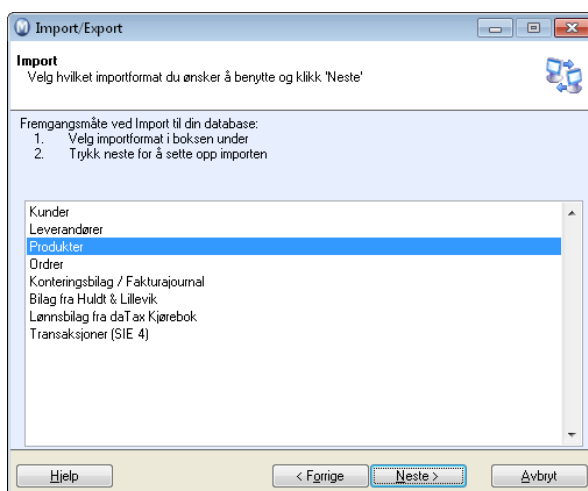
Import/Export

Import
Velg hvilket importformat du ønsker å benytte og klikk 'Neste'

Fremgangsmåte ved Import til din database:
1. Velg importformat i boksen under
2. Trykk neste for å sette opp importen

Kunder
Leverandører
Produkter
Ordrer
Konteringsbilag / Fakturajournal
Bilag fra Huldt & Lillevik
Lønnsbilag fra daTax Kjørebok
Transaksjoner (SIE 4)

Hjelp
< Forrige
Neste >
Avbryt